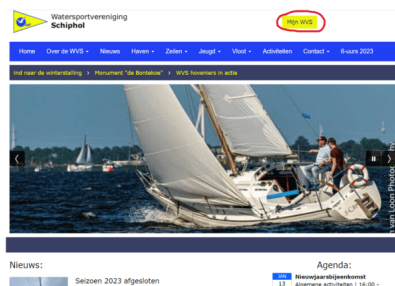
Watersportvereniging
Schiphol

Mijn WVS

Home Over de WVS ▾ Nieuws Haven ▾ Zeilen ▾ Jeugd ▾ Vloot ▾ Activiteiten Contact ▾ 6-uurs 2023

ind naar de winterstalling › Monument "de Bontekoe" › WVS hoveniers in actie

van Loon Photo

Nieuws:

Seizoen 2023 afgesloten

Agenda:

JAN
13

Nieuwjaarsbijeenkomst
Algemene activiteiten | 16:00 -